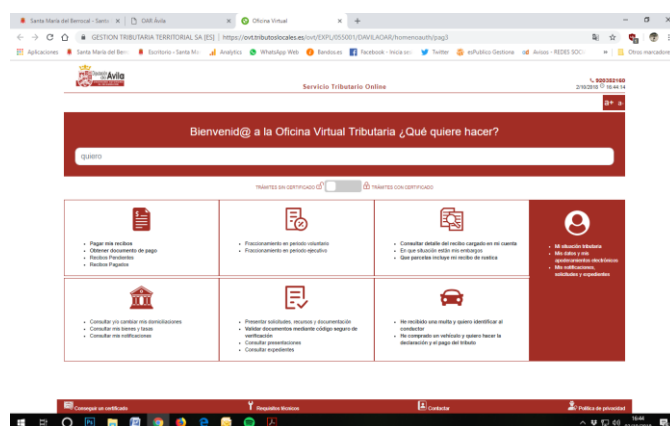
Santa María del Berrocal - Santa | OAR Ávila | Oficina Virtual | +

GESTION TRIBUTARIA TERRITORIAL SA [ES] | https://ovt.tributoslocales.es/ovt/EXPL/055001/DAVILAOAR/homenoauth/pag3

Aplicaciones | Santa María del Berr... | Escritorio - Santa M... | Analytics | WhatsApp Web | Bandos.es | Facebook - Inicia ses... | Twitter | esPublico Gestiona | Avisos - REDES SOCI... | » | Otros marcadores

Ávila

Servicio Tributario Online

900 502 160
2/10/2018 10:44:14

Bienvenid@ a la Oficina Virtual Tributaria ¿Qué quiere hacer?

quiero

TRÁMITES SIN CERTIFICADO | TRÁMITES CON CERTIFICADO

- Pagar mis recibos
- Obtener documento de pago
- Recibos Pendientes
- Recibos Pagados

- Fraccionamiento en periodo voluntario
- Fraccionamiento en periodo ejecutivo

- Consultar detalle del recibo cargado en mi cuenta
- En qué situación están mis embargos
- Qué parcelas incluye mi recibo de rústica

- Mi situación tributaria
- Mis datos y mis apoderamientos electrónicos
- Mis notificaciones, solicitudes y expedientes

- Consultar y/o cambiar mis domiciliaciones
- Consultar mis bienes y tasas
- Consultar mis notificaciones

- Presentar solicitudes, recursos y documentación
- Validar documentos mediante código seguro de verificación
- Consultar presentaciones
- Consultar expedientes

- He recibido una multa y quiero identificar al conductor
- He comprado un vehículo y quiero hacer la declaración y el pago del tributo

Conseguir un certificado | Requisitos técnicos | Contactar | Política de privacidad

16:44